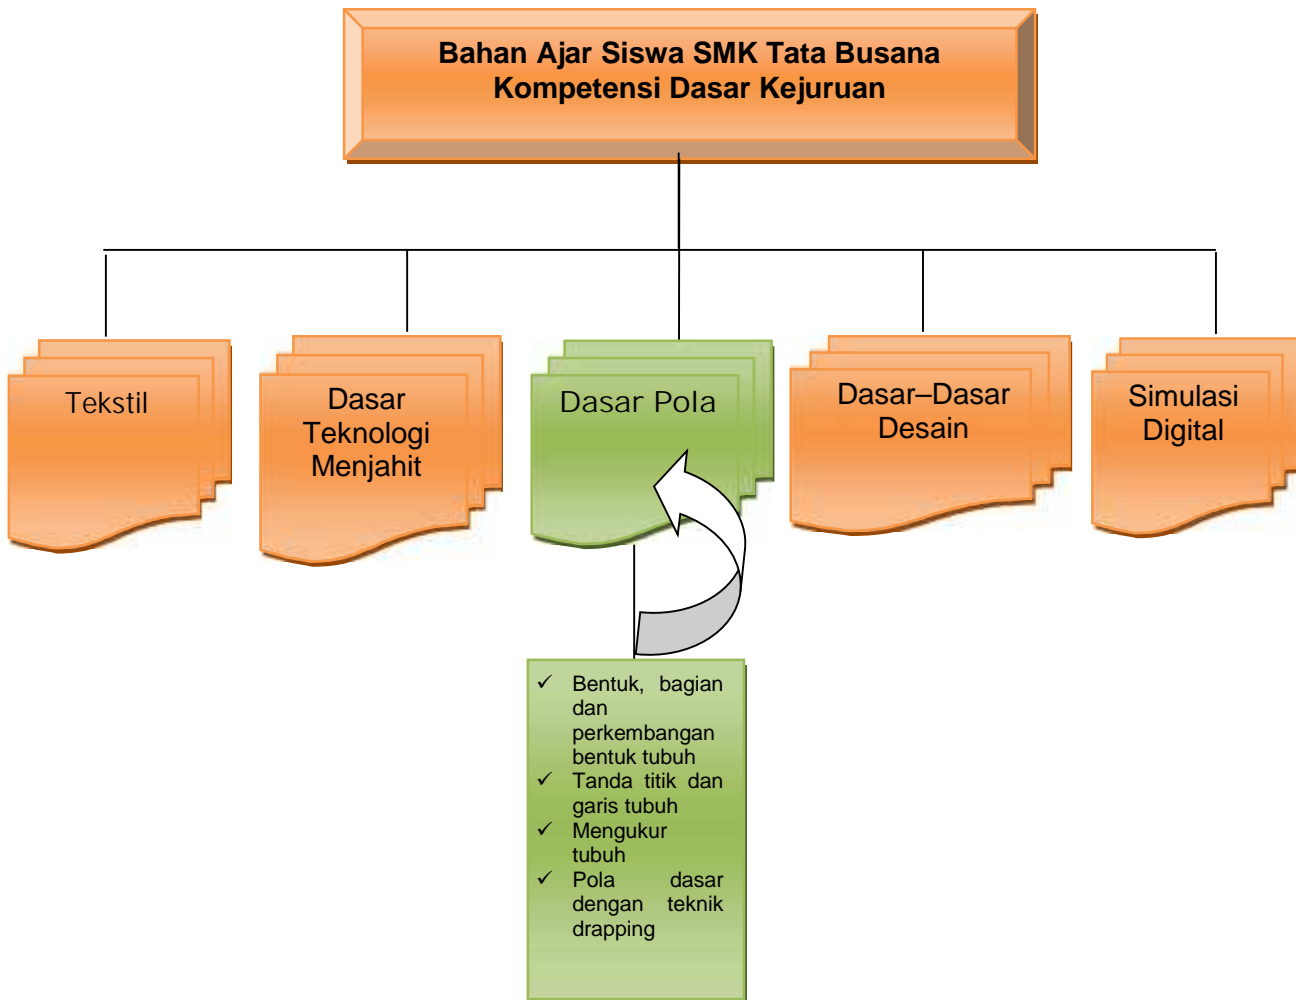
Bahan Ajar Siswa SMK Tata Busana
Kompetensi Dasar Kejuruan

Tekstil

Dasar Teknologi Menjahit

Dasar Pola

Dasar–Dasar Desain

Simulasi Digital

✓ Bentuk, bagian dan perkembangan bentuk tubuh
✓ Tanda titik dan garis tubuh
✓ Mengukur tubuh
✓ Pola dasar dengan teknik drapping